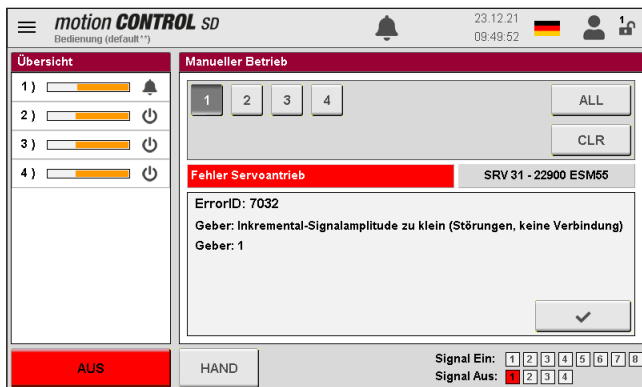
motion CONTROL SD
Bedienung (default**)

23.12.21
09:49:52

1

Übersicht

1 )
2 )
3 )
4 )

Manueller Betrieb

1 2 3 4

ALL

CLR

Fehler Servoantrieb

SRV 31 - 22900 ESM55

ErrorID: 7032

Geber: Inkremental-Signalamplitude zu klein (Störungen, keine Verbindung)

Geber: 1

AUS

HAND

Signal Ein: 1 2 3 4 5 6 7 8

Signal Aus: 1 2 3 4